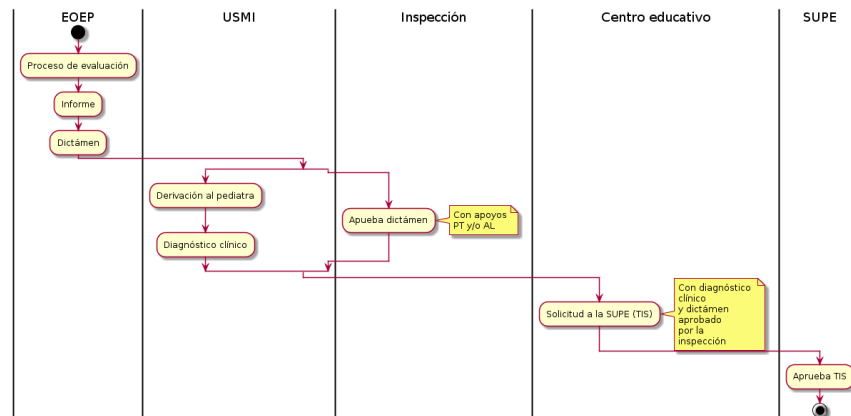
EOEP

USMI

Inspección

Centro educativo

SUPE

Proceso de evaluación

Informe

Dictámen

Derivación al pediatra

Diagnóstico clínico

Apueba dictámen

Con apoyos PT y/o AL

Solicitud a la SUPE (TIS)

Con diagnóstico clínico y dictámen aprobado por la inspección

Aprueba TIS